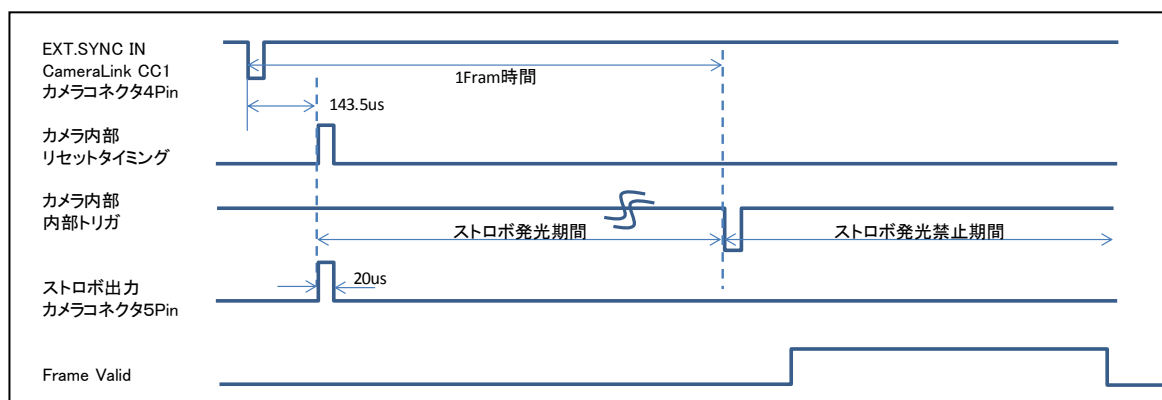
EXT.SYNC IN
CameraLink CC1
カメラコネクタ4Pin

1Fram時間

143.5us

カメラ内部
リセットタイミング

カメラ内部
内部トリガ

ストロボ発光期間

ストロボ発光禁止期間

ストロボ出力
カメラコネクタ5Pin

20us

Frame Valid